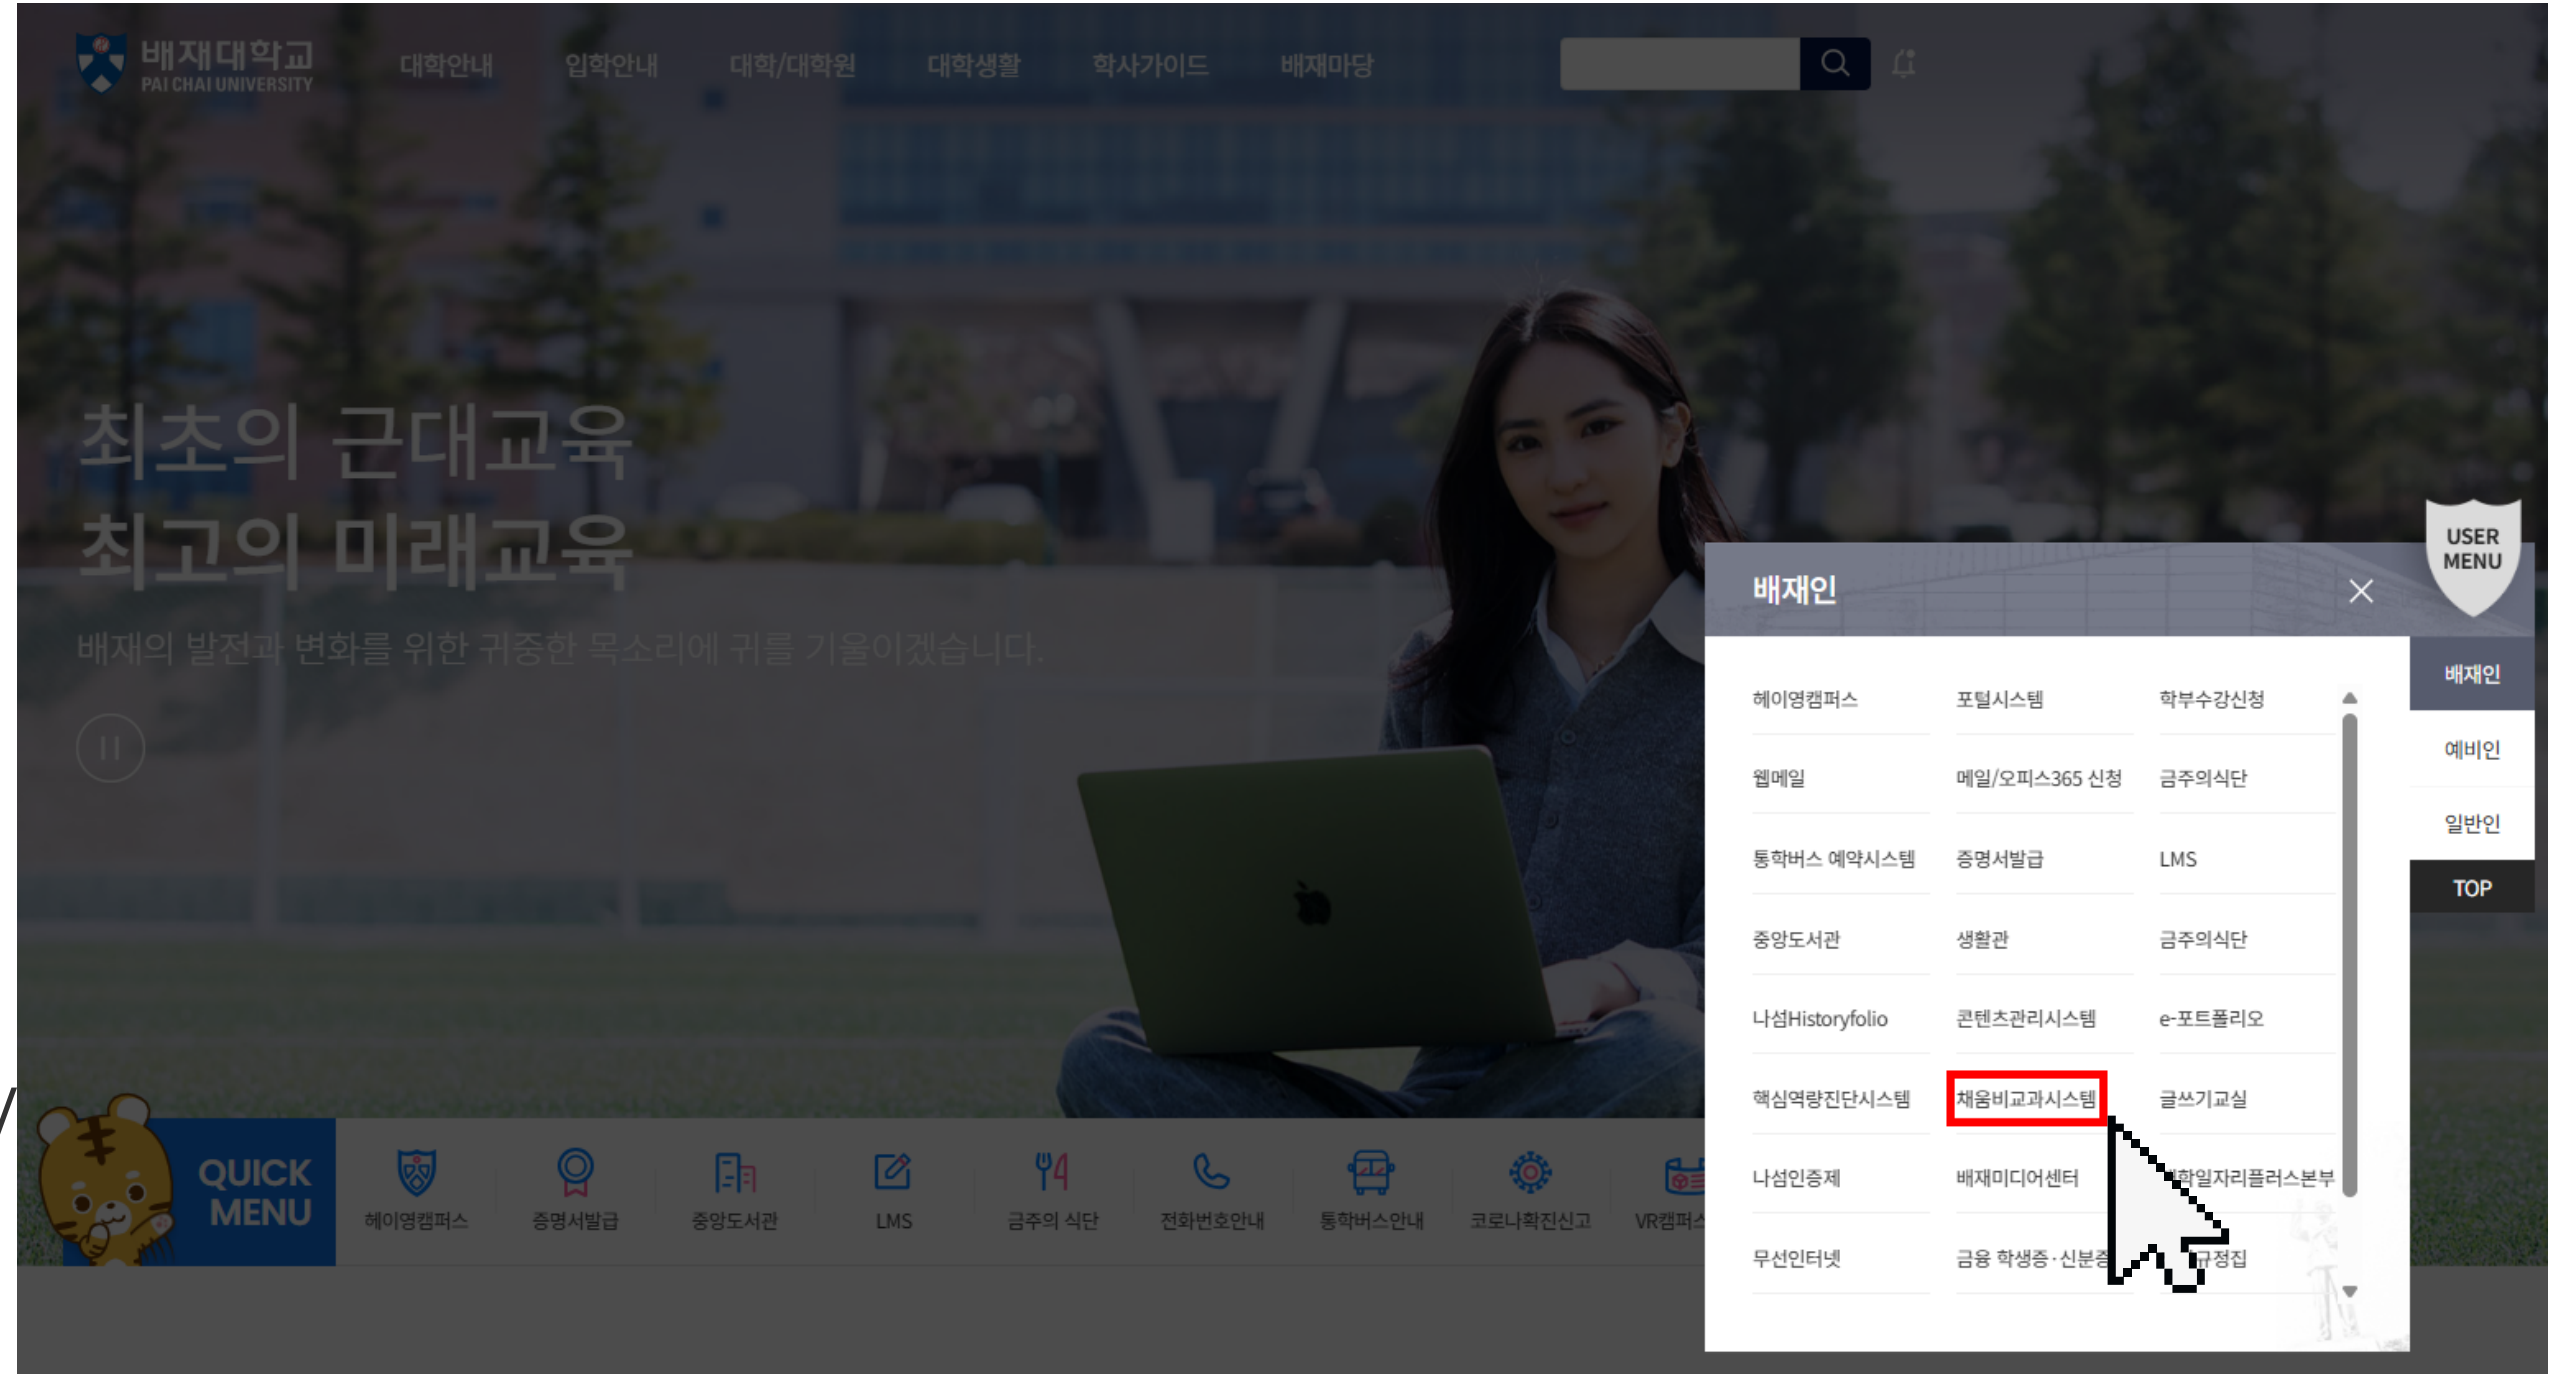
배재대학교
PAI CHAI UNIVERSITY

대학안내 입학안내 대학/대학원 대학생활 학사가이드 배재마당

최초의 근대교육
최고의 미래교육

배재의 발전과 변화를 위한 귀중한 목소리에 귀를 기울이겠습니다.

QUICK MENU

헤이영캠퍼스 증명서발급 중앙도서관 LMS 금주의 식단 전화번호안내 통학버스안내 코로나확진신고 VR캠퍼스

배재인

| | | |
|---|---|---|
| 헤이영캠퍼스 | 포털시스템 | 학부수강신청 |
| 웹메일 | 메일/오피스365 신청 | 금주의식단 |
| 통학버스 예약시스템 | 증명서발급 | LMS |
| 중앙도서관 | 생활관 | 금주의식단 |
| 나섬Historyfolio | 콘텐츠관리시스템 | e-포트폴리오 |
| 핵심역량진단시스템 | 채움비교과시스템 | 글쓰기교실 |
| 나섬인증제 | 배재미디어센터 | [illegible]일자리플러스본부 |
| 무선인터넷 | 금융 학생증·신분증 | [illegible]규정집 |

USER MENU

배재인
예비인
일반인
TOP